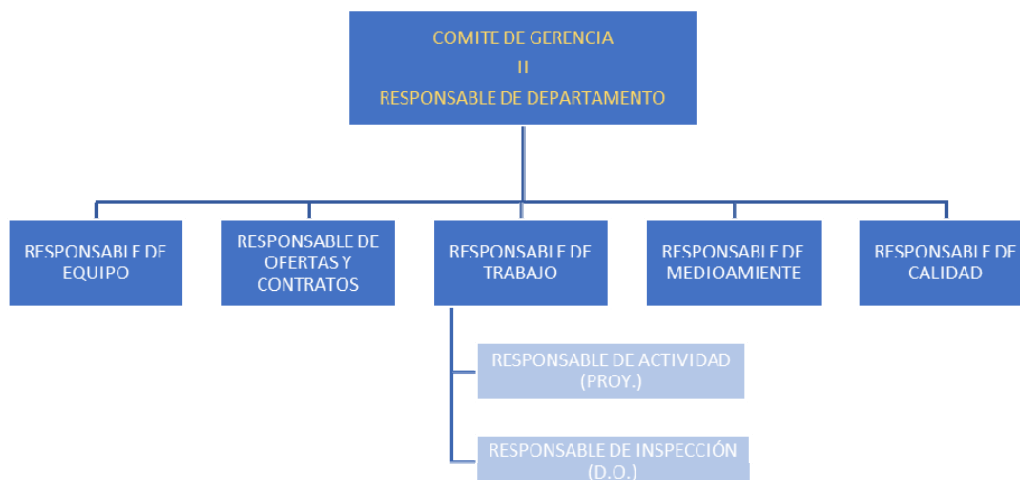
COMITE DE GERENCIA
II
RESPONSABLE DE DEPARTAMENTO

RESPONSABLE DE EQUIPO

RESPONSABLE DE OFERTAS Y CONTRATOS

RESPONSABLE DE TRABAJO

RESPONSABLE DE MEDIOAMIENTE

RESPONSABLE DE CALIDAD

RESPONSABLE DE ACTIVIDAD (PROY.)

RESPONSABLE DE INSPECCIÓN (D.O.)